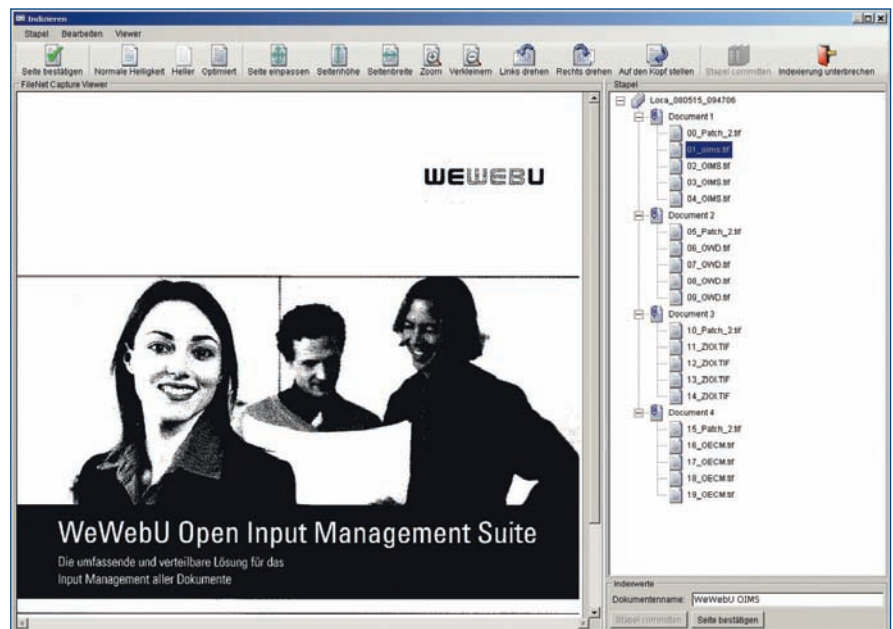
Indizieren

Stapel Bearbeiten Viewer

Seite bestätigen Normale Helligkeit Heller Optimiert Seite einpassen Seitenhöhe Seitenbreite Zoom Verkleinern Links drehen Rechts drehen Auf den Kopf stellen Stapel committen Indexierung unterbrechen

FileNet Capture Viewer

WEWEBU

WeWebU Open Input Management Suite

Die umfassende und verteilbare Lösung für das Input Management aller Dokumente

Stapel

Loca_080515_094706
Document 1
00_Patch_2.tif
01_OIMS.tif
02_OIMS.tif
03_OIMS.tif
04_OIMS.tif
Document 2
05_Patch_2.tif
06_OWD.tif
07_OWD.tif
08_OWD.tif
09_OWD.tif
Document 3
10_Patch_2.tif
11_ZIOI.TIF
12_ZIOI.TIF
13_ZIOI.TIF
14_ZIOI.TIF
Document 4
15_Patch_2.tif
16_OECM.tif
17_OECM.tif
18_OECM.tif
19_OECM.tif

Indexwerte
Dokumentenname: WeWebU OIMS

Stapel committen Seite bestätigen